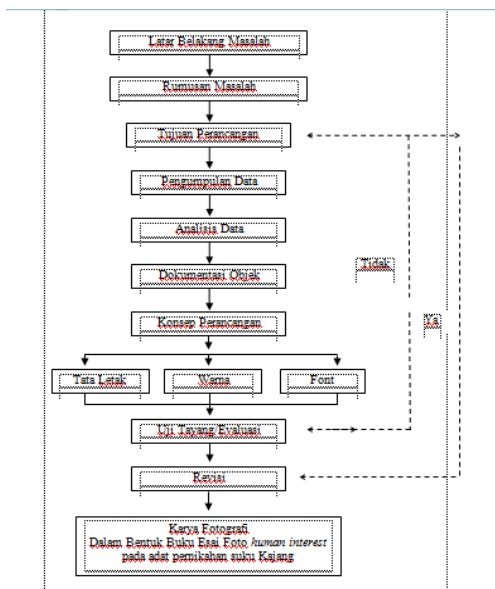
Latar Belakang Masalah

Rumusan Masalah

Tujuan Perancangan

Pengumpulan Data

Analisis Data

Dokumentasi Objek

Konsep Perancangan

Tata Letak

Warna

Font

Uji Tayang/Evaluasi

Revisi

Karya Fotografi
Dalam Bentuk Buku Esai Foto *human interest* pada adat pernikahan suku Kajang

Tidak

Ya